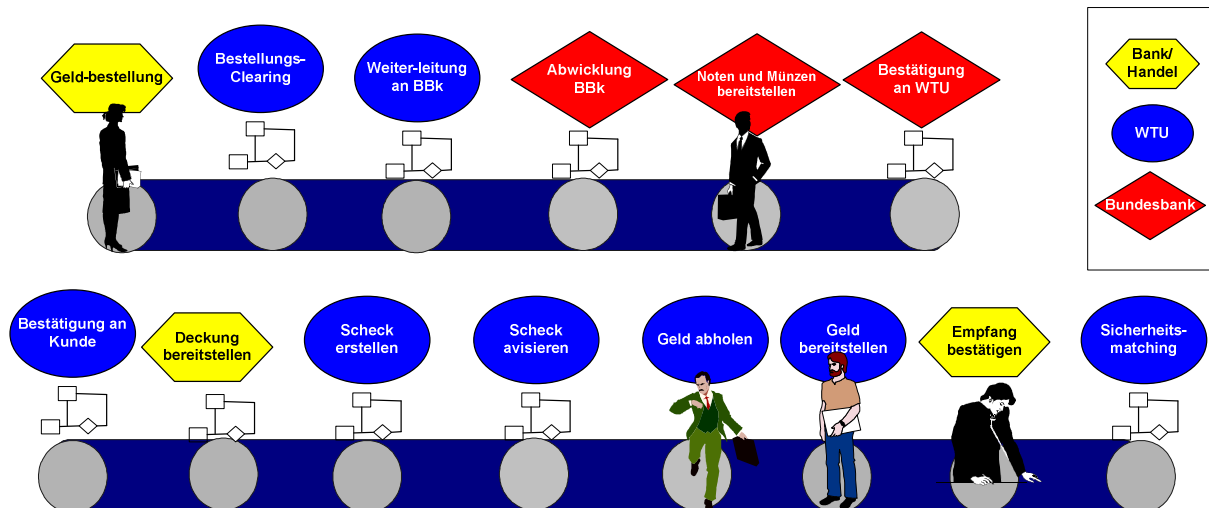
Geld-bestellung

Bestellungs-Clearing

Weiter-leitung an BBk

Abwicklung BBk

Noten und Münzen bereitstellen

Bestätigung an WTU

Bank/ Handel

WTU

Bundesbank

Bestätigung an Kunde

Deckung bereitstellen

Scheck erstellen

Scheck avisieren

Geld abholen

Geld bereitstellen

Empfang bestätigen

Sicherheits-matching